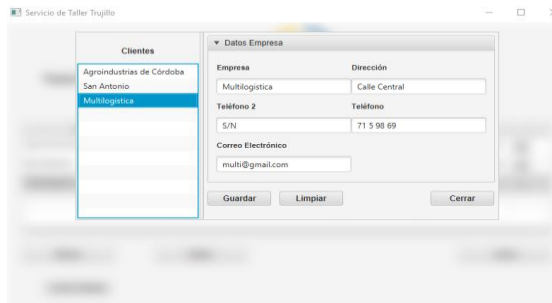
Servicio de Taller Trujillo

Clientes

Agroindustrias de Córdoba
San Antonio
Multilogistica

▾ Datos Empresa

Empresa
Multilogistica

Dirección
Calle Central

Teléfono 2
S/N

Teléfono
71 5 98 69

Correo Electrónico
multi@gmail.com

Guardar
Limpiar
Cerrar